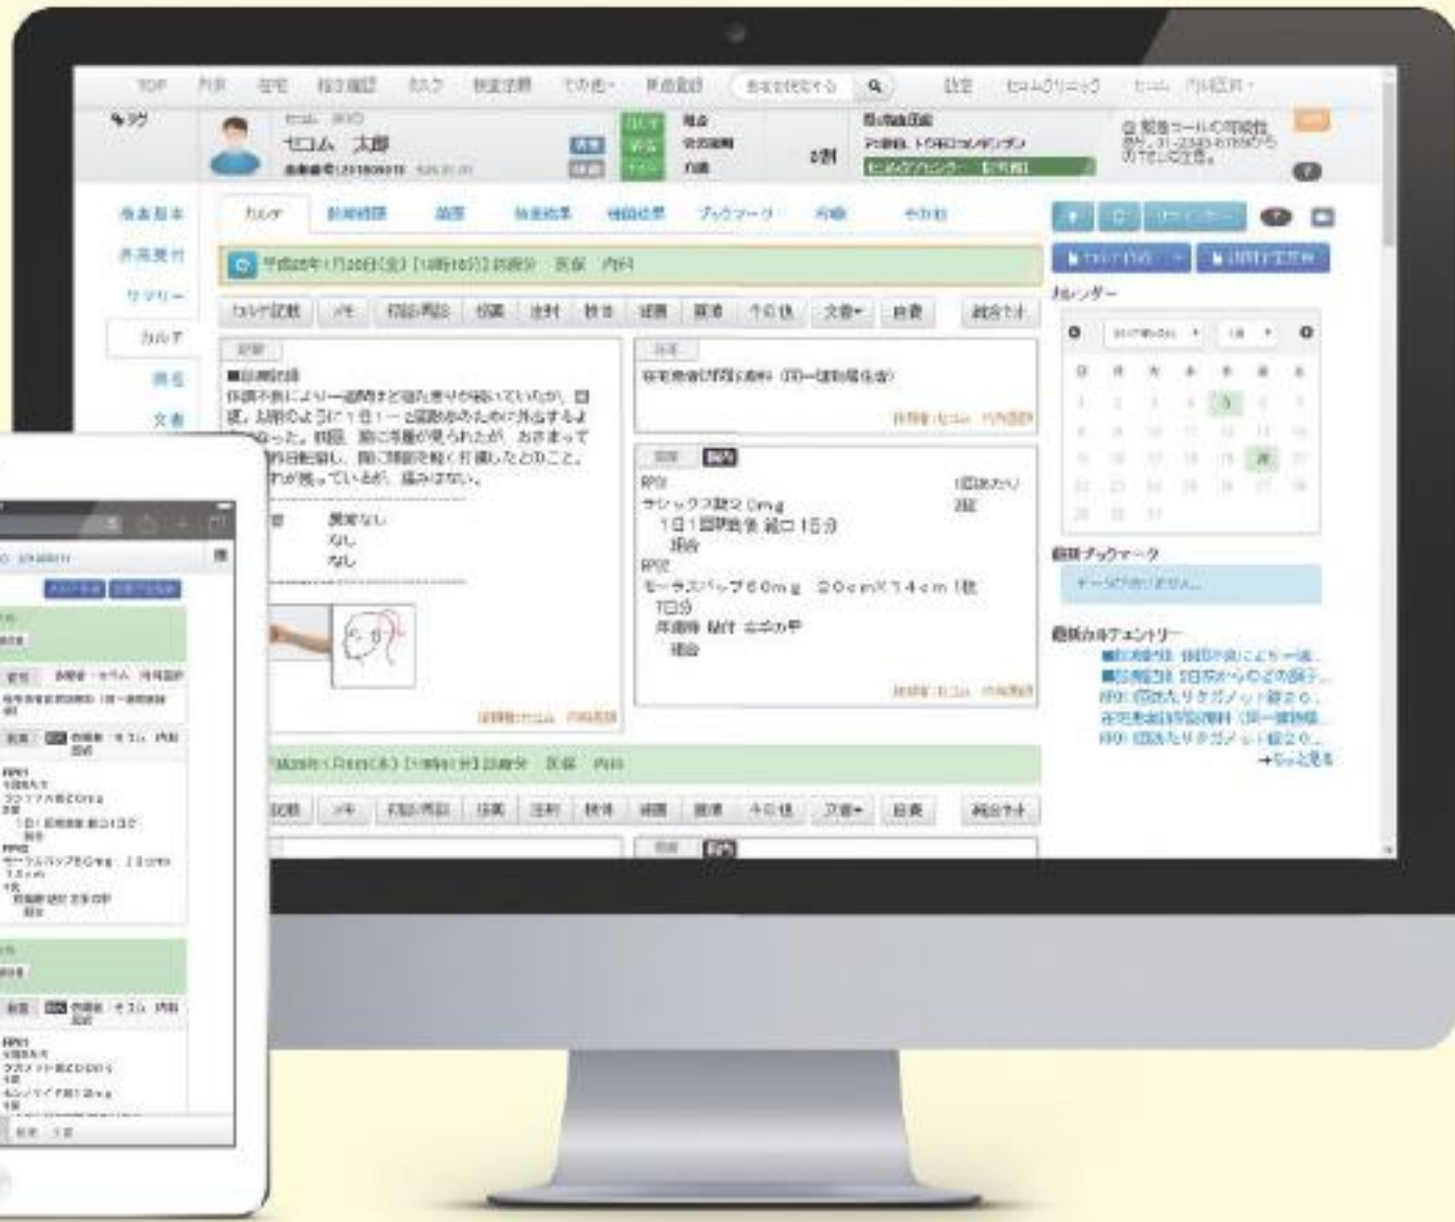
TOP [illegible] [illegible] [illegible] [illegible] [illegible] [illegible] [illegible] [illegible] 設定 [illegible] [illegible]

セコム 太郎

カルテ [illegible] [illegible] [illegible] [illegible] ブックマーク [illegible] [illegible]

カレンダー

カルテ記載 メモ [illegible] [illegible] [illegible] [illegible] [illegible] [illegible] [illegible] 文書 自費

■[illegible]
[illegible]

RP①
ラシックス錠20mg
1日1回朝食後 経口 1日分

RP②
モーラスパップ60mg 20cm×14cm 1枚

最新ブックマーク

最新カルテエントリー

→もっと見る